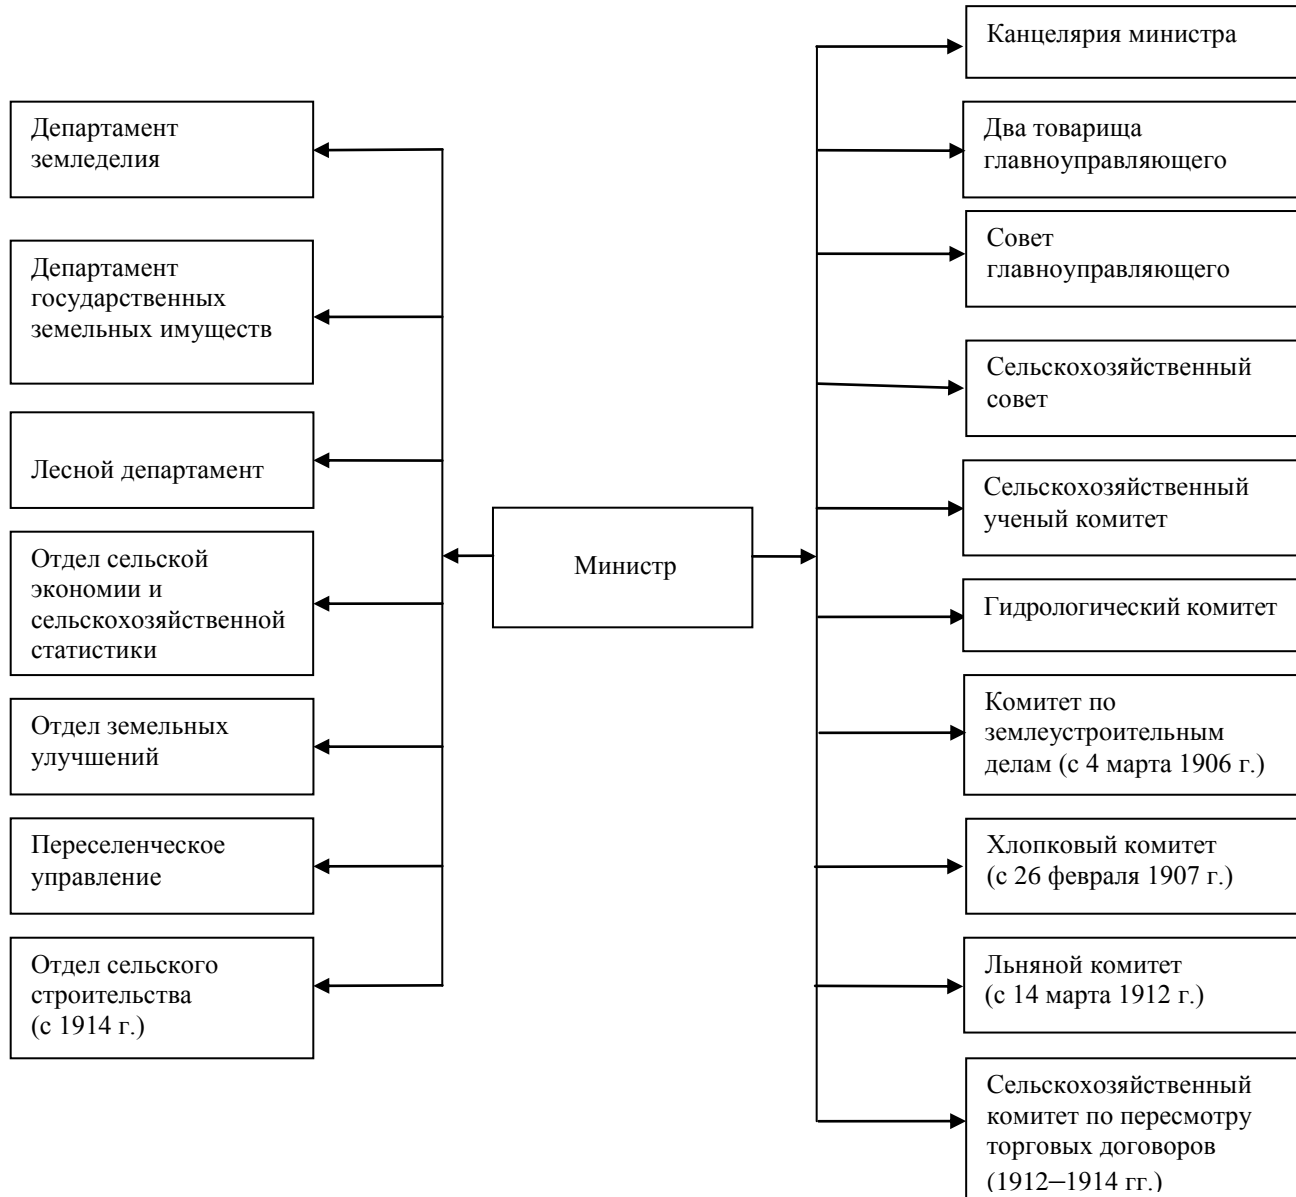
Департамент земледелия

Департамент государственных земельных имуществ

Лесной департамент

Отдел сельской экономии и сельскохозяйственной статистики

Отдел земельных улучшений

Переселенческое управление

Отдел сельского строительства (с 1914 г.)

Министр

Канцелярия министра

Два товарища главноуправляющего

Совет главноуправляющего

Сельскохозяйственный совет

Сельскохозяйственный ученый комитет

Гидрологический комитет

Комитет по землеустроительным делам (с 4 марта 1906 г.)

Хлопковый комитет (с 26 февраля 1907 г.)

Льняной комитет (с 14 марта 1912 г.)

Сельскохозяйственный комитет по пересмотру торговых договоров (1912–1914 гг.)